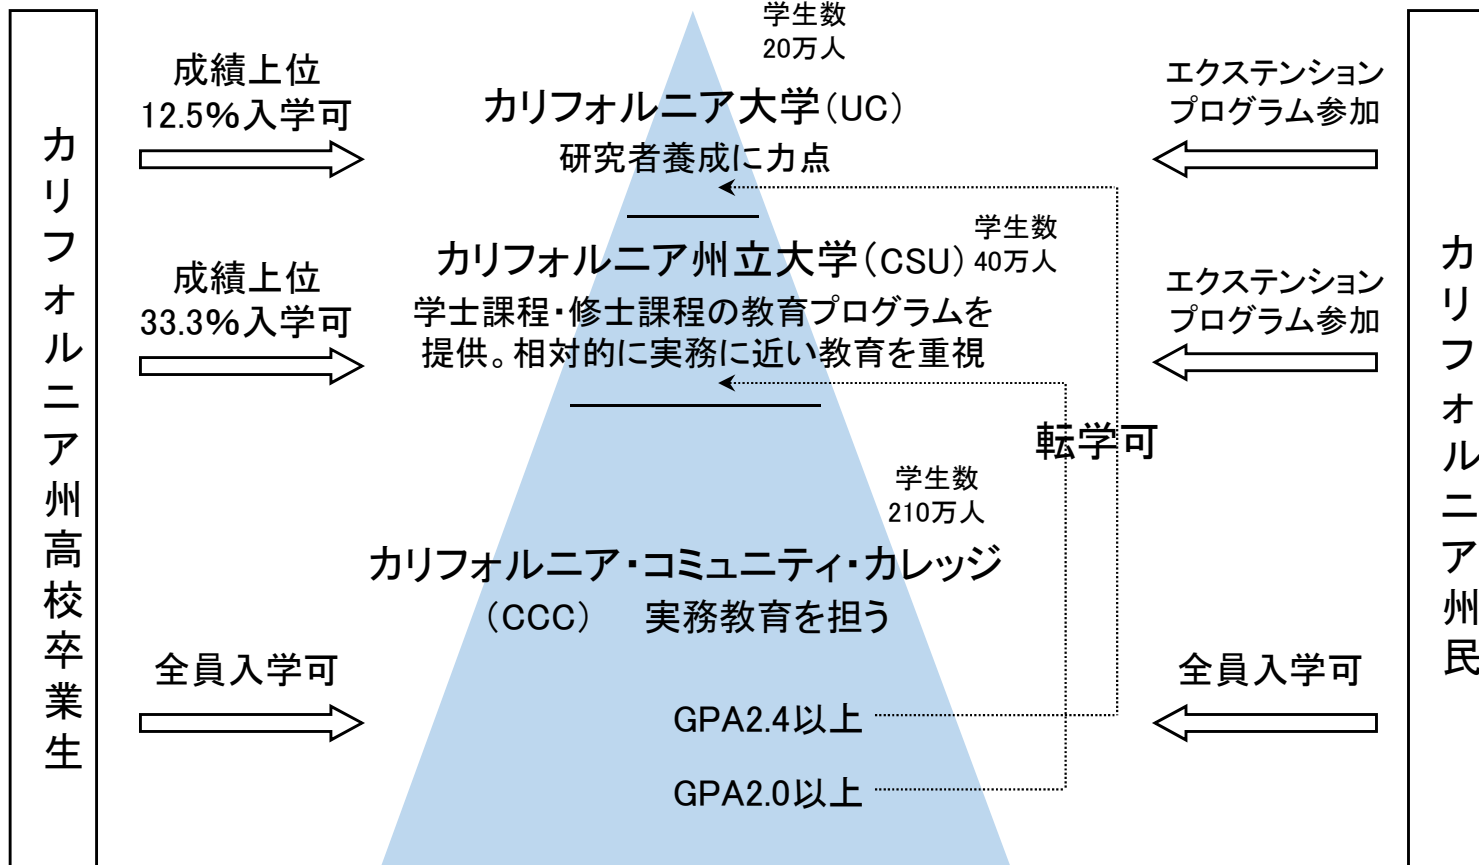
カリフォルニア州高校卒業生

成績上位
12.5%入学可

成績上位
33.3%入学可

全員入学可

学生数
20万人

カリフォルニア大学（UC）
研究者養成に力点

カリフォルニア州立大学（CSU）

学生数
40万人

学士課程・修士課程の教育プログラムを提供。相対的に実務に近い教育を重視

転学可

学生数
210万人

カリフォルニア・コミュニティ・カレッジ
（CCC）　実務教育を担う

GPA2.4以上

GPA2.0以上

エクステンション
プログラム参加

エクステンション
プログラム参加

全員入学可

カリフォルニア州民